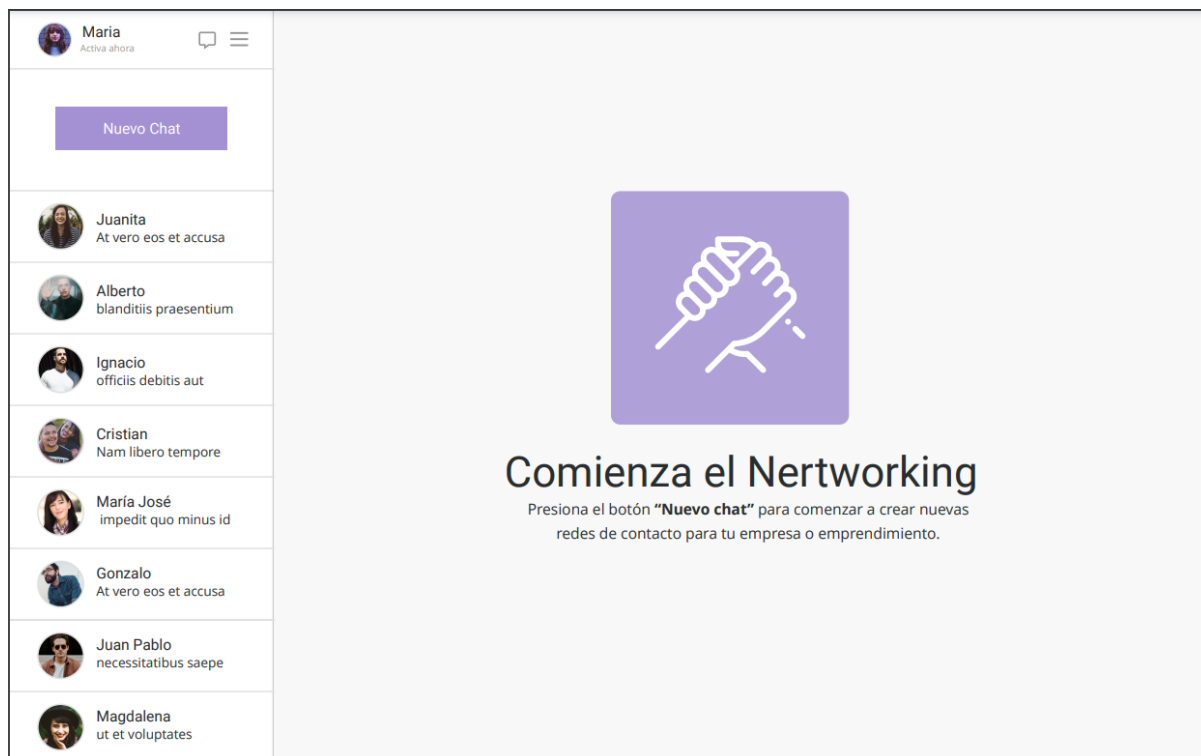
Maria
Activa ahora

Nuevo Chat

Juanita
At vero eos et accusa

Alberto
blanditiis praesentium

Ignacio
officiis debitis aut

Cristian
Nam libero tempore

María José
impedit quo minus id

Gonzalo
At vero eos et accusa

Juan Pablo
necessitatibus saepe

Magdalena
ut et voluptates

Comienza el Nertworking

Presiona el botón **"Nuevo chat"** para comenzar a crear nuevas redes de contacto para tu empresa o emprendimiento.